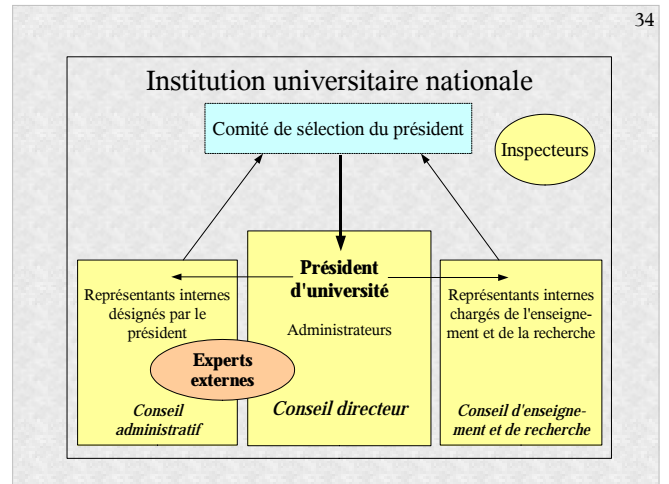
34

Institution universitaire nationale

Comité de sélection du président

Inspecteurs

Président d'université

Administrateurs

Conseil directeur

Représentants internes désignés par le président

Experts externes

Conseil administratif

Représentants internes chargés de l'enseignement et de la recherche

Conseil d'enseignement et de recherche